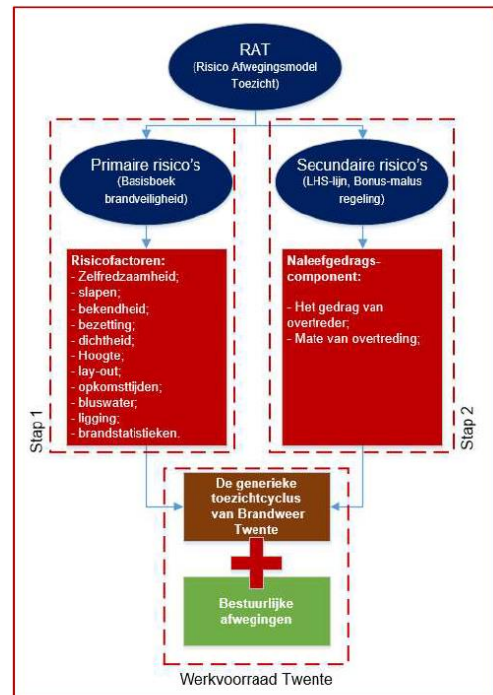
RAT
(Risico Afwegingsmodel Toezicht)

Primaire risico's
(Basisboek brandveiligheid)

Secundaire risico's
(LHS-lijn, Bonus-malus regeling)

Risicofactoren:
- Zelfredzaamheid;
- slapen;
- bekendheid;
- bezetting;
- dichtheid;
- Hoogte;
- lay-out;
- opkomsttijden;
- bluswater;
- ligging;
- brandstatistieken.

Naleefgedrags-component:

- Het gedrag van overtreder;
- Mate van overtreding;

Stap 1

Stap 2

De generieke toezichtcyclus van Brandweer Twente

Bestuurlijke afwegingen

Werkvoorraad Twente